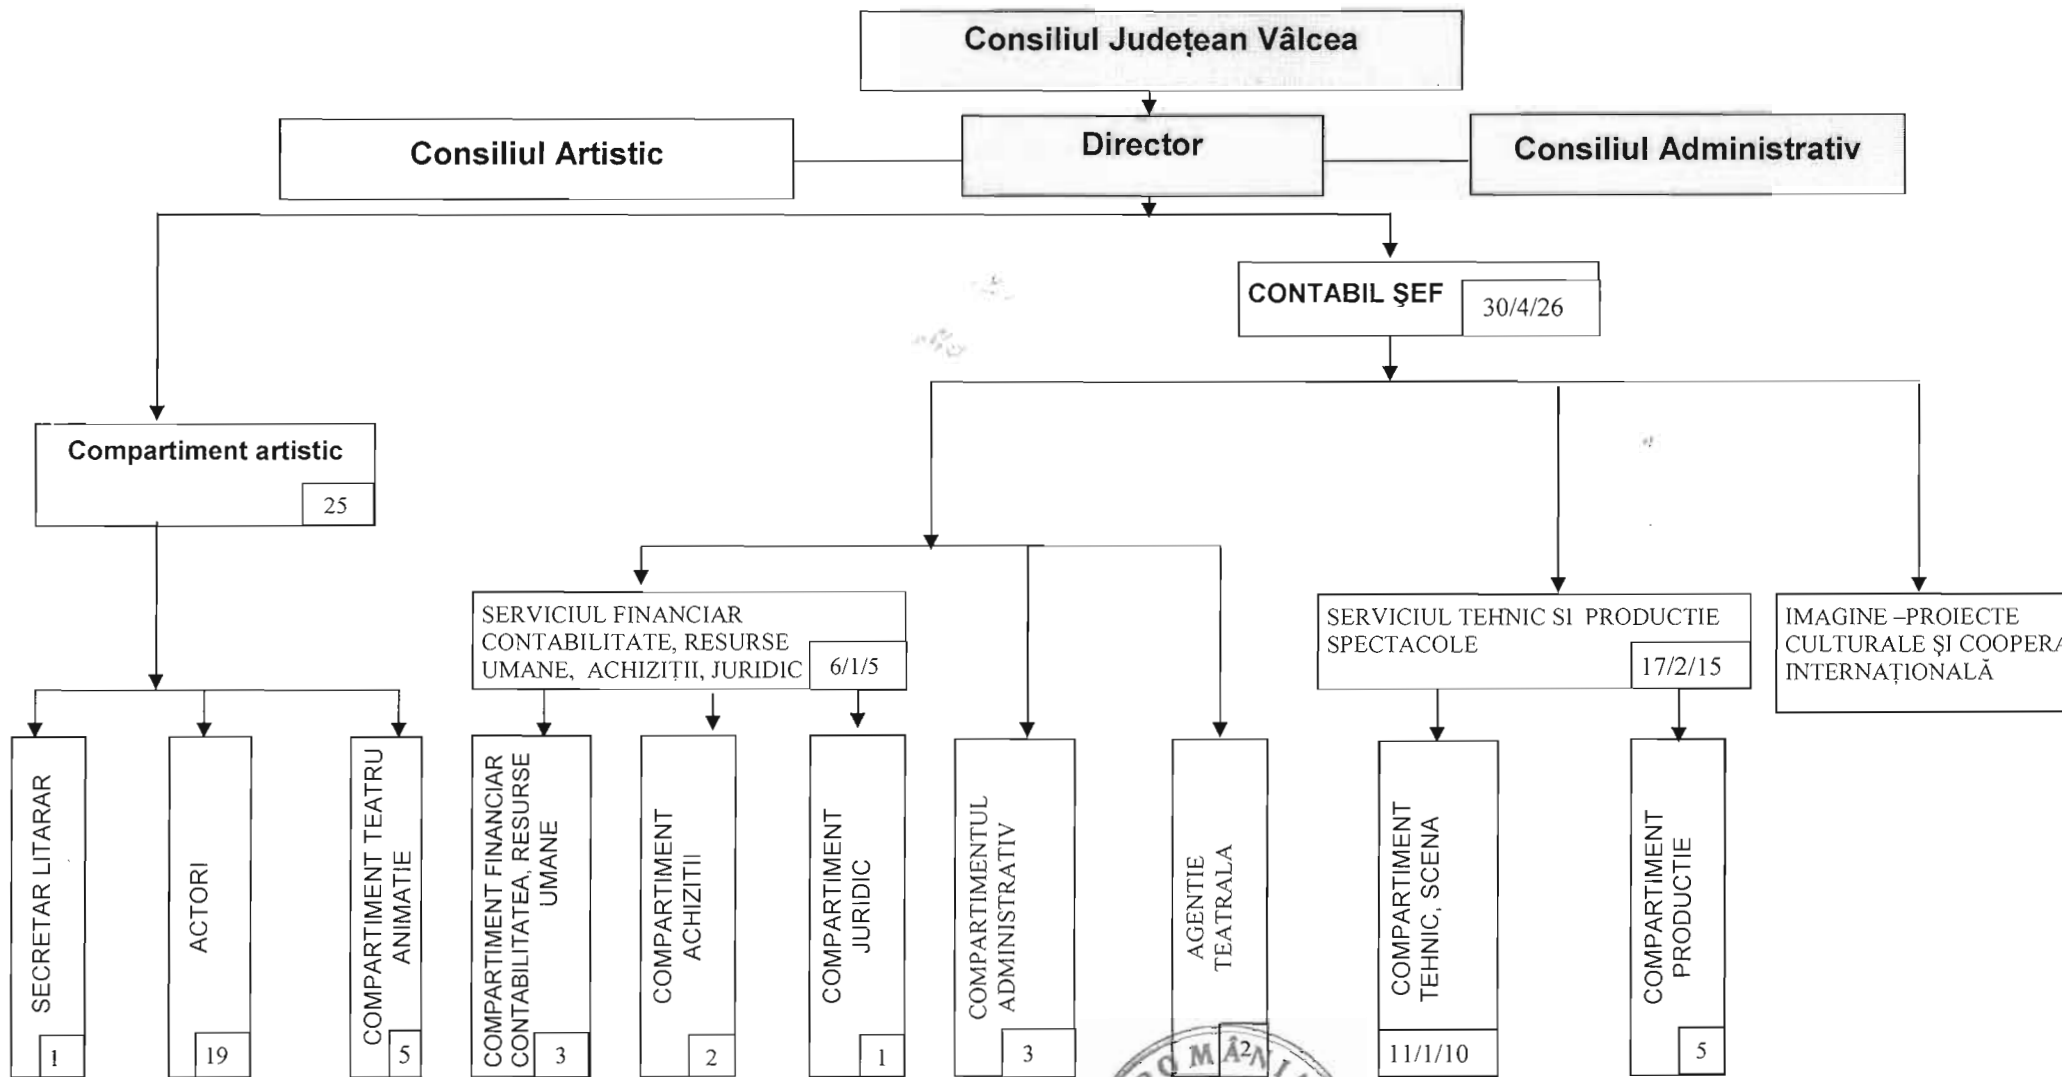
Consiliul Județean Vâlcea

Consiliul Artistic

Director

Consiliul Administrativ

CONTABIL ŞEF 30/4/26

Compartiment artistic 25

SERVICIUL FINANCIAR CONTABILITATE, RESURSE UMANE, ACHIZIȚII, JURIDIC 6/1/5

SERVICIUL TEHNIC SI PRODUCTIE SPECTACOLE 17/2/15

IMAGINE –PROIECTE CULTURALE ŞI COOPERA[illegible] INTERNAȚIONALĂ

SECRETAR LITARAR 1

ACTORI 19

COMPARTIMENT TEATRU ANIMATIE 5

COMPARTIMENT FINANCIAR CONTABILITATEA, RESURSE UMANE 3

COMPARTIMENT ACHIZITII 2

COMPARTIMENT JURIDIC 1

COMPARTIMENTUL ADMINISTRATIV 3

AGENTIE TEATRALA 2

COMPARTIMENT TEHNIC, SCENA 11/1/10

COMPARTIMENT PRODUCTIE 5

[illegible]OMÂN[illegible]